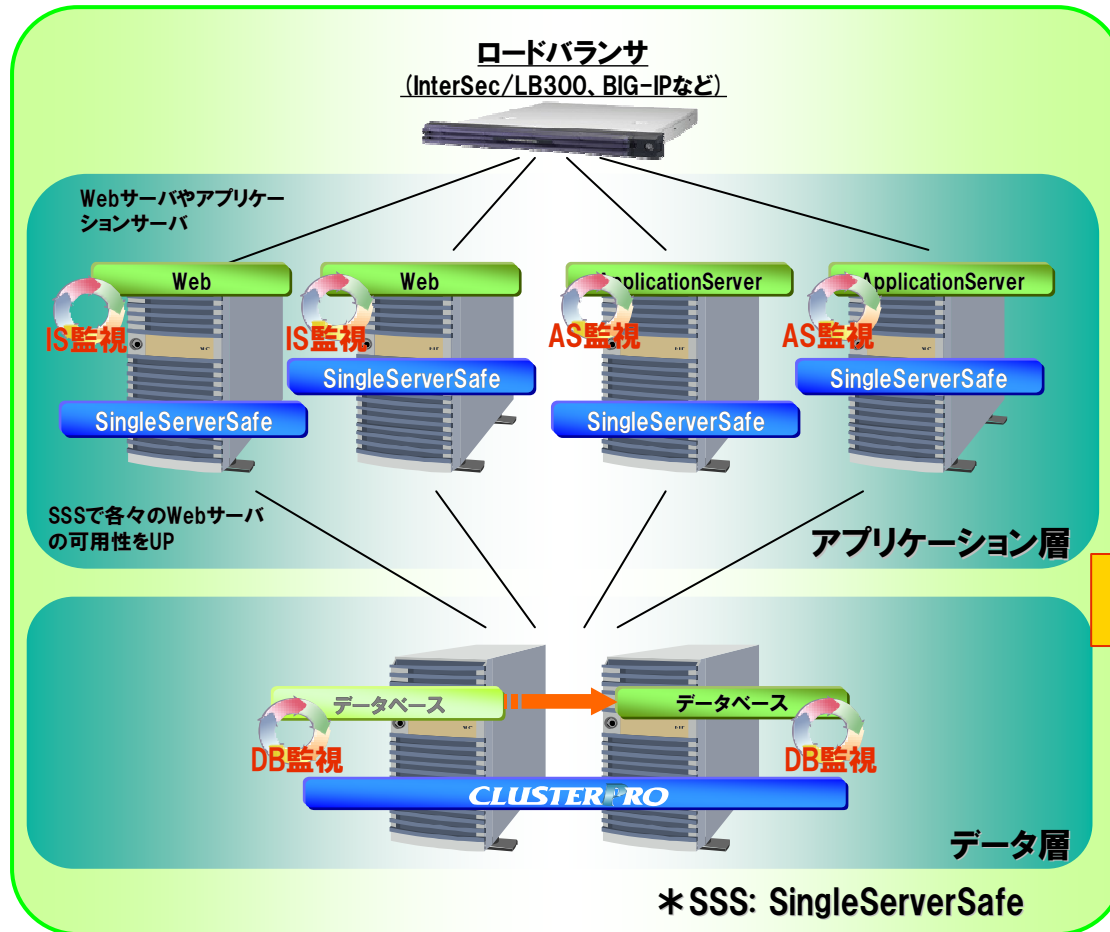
ロードバランサ
(InterSec/LB300、BIG-IPなど)

Webサーバやアプリケーションサーバ

Web
IS監視
SingleServerSafe

Web
IS監視
SingleServerSafe

ApplicationServer
AS監視
SingleServerSafe

ApplicationServer
AS監視
SingleServerSafe

SSSで各々のWebサーバの可用性をUP

アプリケーション層

データベース
DB監視

データベース
DB監視

CLUSTERPRO

データ層

＊SSS: SingleServerSafe